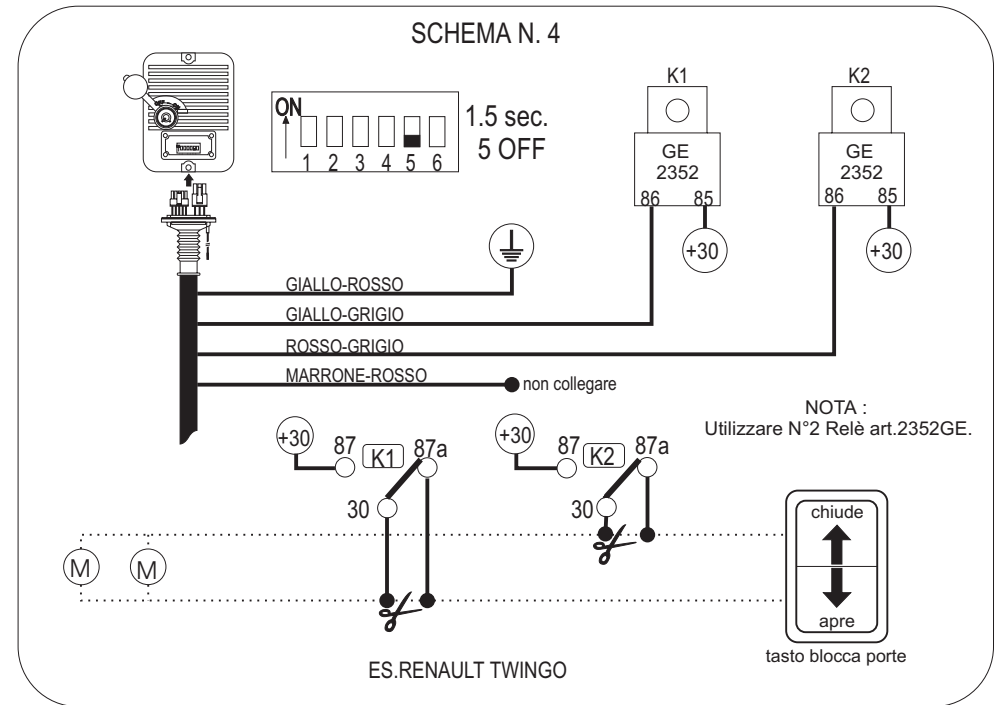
SCHEMA N. 4

ON
1 2 3 4 5 6
1.5 sec.
5 OFF

K1
GE
2352
86 85
+30

K2
GE
2352
86 85
+30

GIALLO-ROSSO
GIALLO-GRIGIO
ROSSO-GRIGIO
MARRONE-ROSSO
non collegare

NOTA :
Utilizzare N°2 Relè art.2352GE.

+30
87
K1
87a
30

+30
87
K2
87a
30

M M

chiude
apre
tasto blocca porte

ES.RENAULT TWINGO